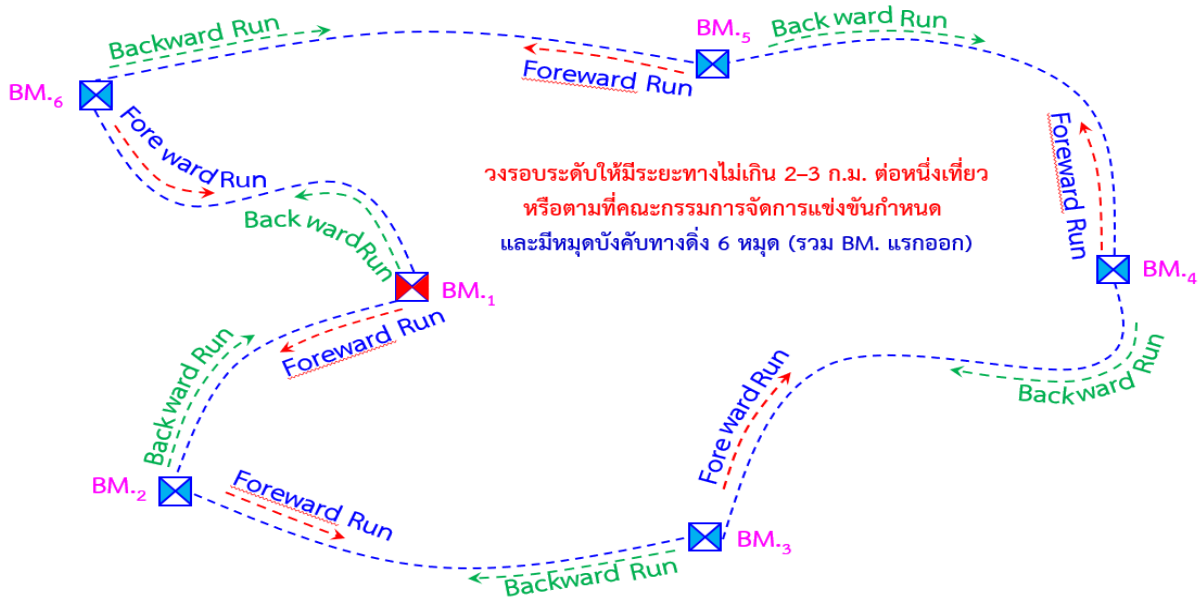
Backward Run

BM.$_5$

Back ward Run

Foreward Run

BM.$_6$

Fore ward Run

Foreward Run

วงรอบระดับให้มีระยะทางไม่เกิน 2–3 ก.ม. ต่อหนึ่งเที่ยว
หรือตามที่คณะกรรมการจัดการแข่งขันกำหนด
และมีหมุดบังคับทางดิ่ง 6 หมุด (รวม BM. แรกออก)

Back ward Run

BM.$_1$

BM.$_4$

Foreward Run

Backward Run

Fore ward Run

Backward Run

BM.$_2$

Foreward Run

BM.$_3$

Backward Run